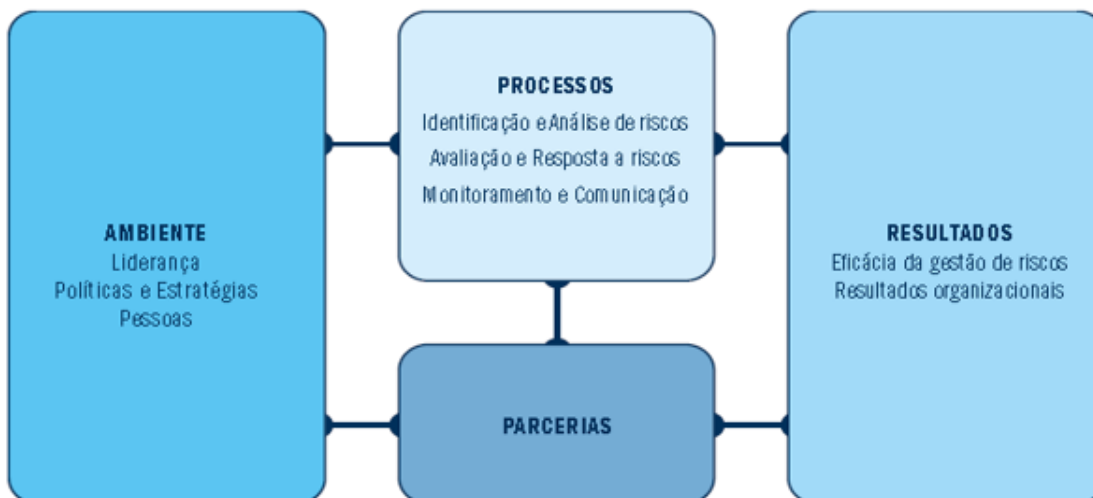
AMBIENTE
Liderança
Políticas e Estratégias
Pessoas

PROCESSOS
Identificação eAnálise de riscos
Avaliação e Resposta a riscos
Monitoramento e Comunicação

PARCERIAS

RESULTADOS
Eficácia da gestão de riscos
Resultados organizacionais